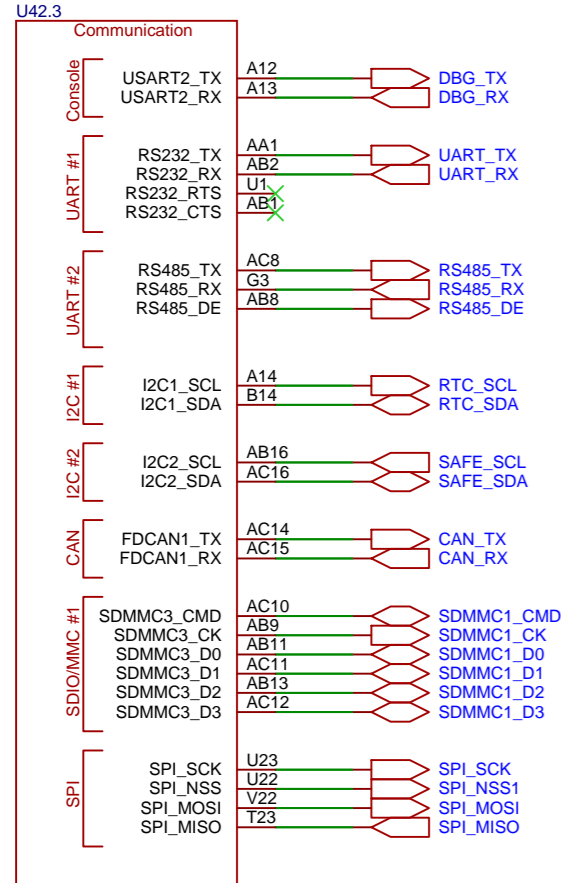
U42.3
Communication

Console
USART2_TX A12 DBG_TX
USART2_RX A13 DBG_RX

UART #1
RS232_TX AA1 UART_TX
RS232_RX AB2 UART_RX
RS232_RTS U1
RS232_CTS AB1

UART #2
RS485_TX AC8 RS485_TX
RS485_RX G3 RS485_RX
RS485_DE AB8 RS485_DE

I2C #1
I2C1_SCL A14 RTC_SCL
I2C1_SDA B14 RTC_SDA

I2C #2
I2C2_SCL AB16 SAFE_SCL
I2C2_SDA AC16 SAFE_SDA

CAN
FDCAN1_TX AC14 CAN_TX
FDCAN1_RX AC15 CAN_RX

SDIO/MMC #1
SDMMC3_CMD AC10 SDMMC1_CMD
SDMMC3_CK AB9 SDMMC1_CK
SDMMC3_D0 AB11 SDMMC1_D0
SDMMC3_D1 AC11 SDMMC1_D1
SDMMC3_D2 AB13 SDMMC1_D2
SDMMC3_D3 AC12 SDMMC1_D3

SPI
SPI_SCK U23 SPI_SCK
SPI_NSS U22 SPI_NSS1
SPI_MOSI V22 SPI_MOSI
SPI_MISO T23 SPI_MISO